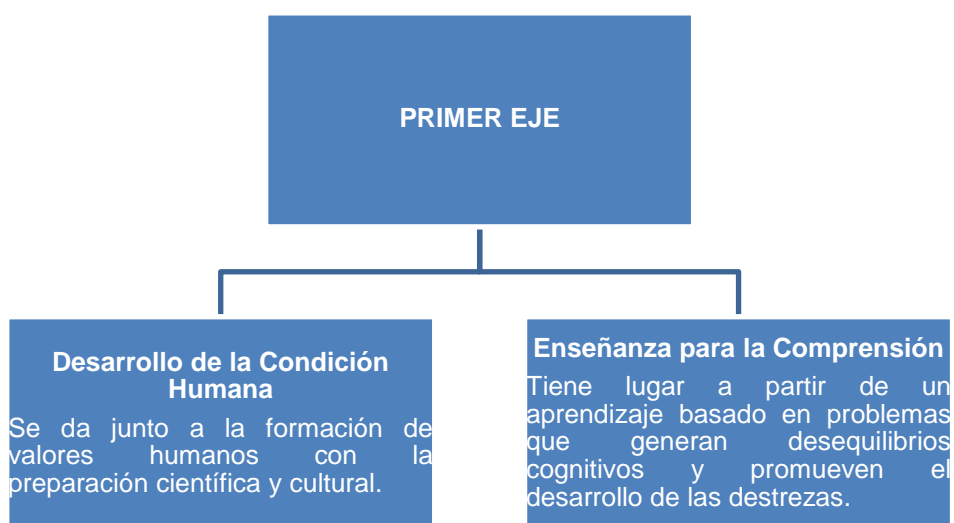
PRIMER EJE

Desarrollo de la Condición Humana

Se da junto a la formación de valores humanos con la preparación científica y cultural.

Enseñanza para la Comprensión

Tiene lugar a partir de un aprendizaje basado en problemas que generan desequilibrios cognitivos y promueven el desarrollo de las destrezas.